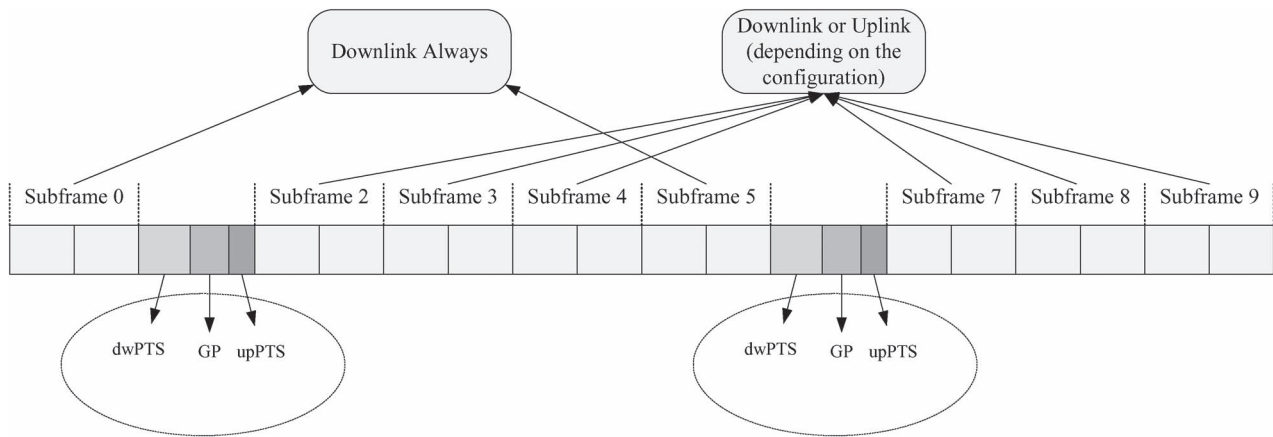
Downlink Always

Downlink or Uplink (depending on the configuration)

Subframe 0

Subframe 2

Subframe 3

Subframe 4

Subframe 5

Subframe 7

Subframe 8

Subframe 9

dwPTS

GP

upPTS

dwPTS

GP

upPTS